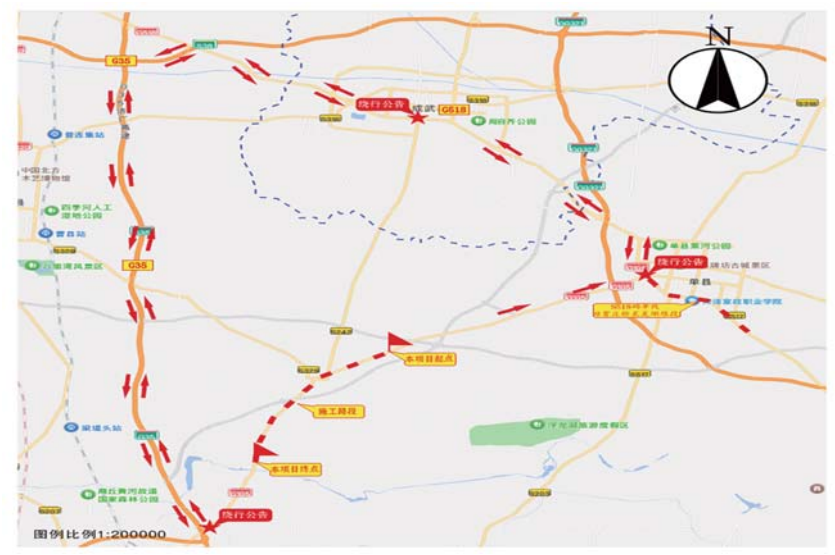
N

G35

绕行公告

成武

G518

伯乐广场公园

曹县北站

中国北方木艺博物馆

四季河人工湿地公园

曹县站

G35

单县第河公园

绕行公告

魏店古城景区

单县

S515单县至东明段改建工程项目

菏泽家政职业学院

本项目起点

施工路段

浮龙湖旅游度假区

本项目终点

梁堤头站

商丘黄河故道国家森林公园

绕行公告

图例比例1:200000